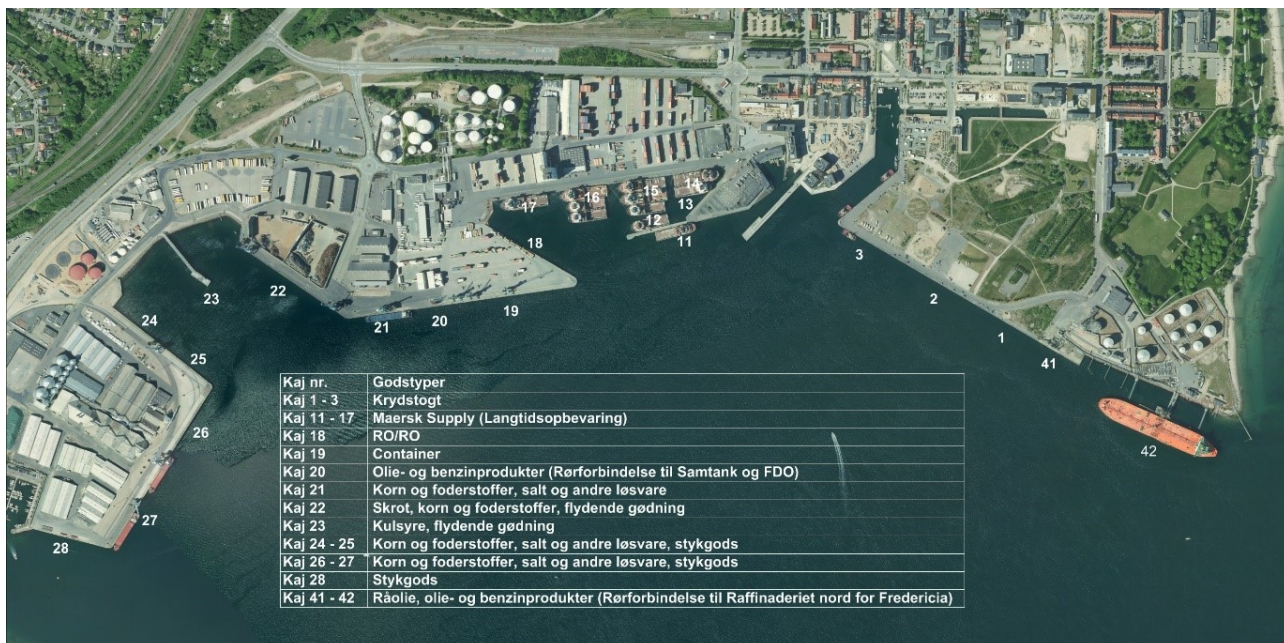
17 16 15 14 13 12 11 18 3 2 1 41 42 23 22 21 20 19 24 25 26 27 28

| Kaj nr. | Godstyper |
|---|---|
| Kaj 1 - 3 | Krydstogt |
| Kaj 11 - 17 | Maersk Supply (Langtidsopbevaring) |
| Kaj 18 | RO/RO |
| Kaj 19 | Container |
| Kaj 20 | Olie- og benzinprodukter (Rørforbindelse til Samtank og FDO) |
| Kaj 21 | Korn og foderstoffer, salt og andre løsvare |
| Kaj 22 | Skrot, korn og foderstoffer, flydende gødning |
| Kaj 23 | Kulsyre, flydende gødning |
| Kaj 24 - 25 | Korn og foderstoffer, salt og andre løsvare, stykgods |
| Kaj 26 - 27 | Korn og foderstoffer, salt og andre løsvare, stykgods |
| Kaj 28 | Stykgods |
| Kaj 41 - 42 | Råolie, olie- og benzinprodukter (Rørforbindelse til Raffinaderiet nord for Fredericia) |